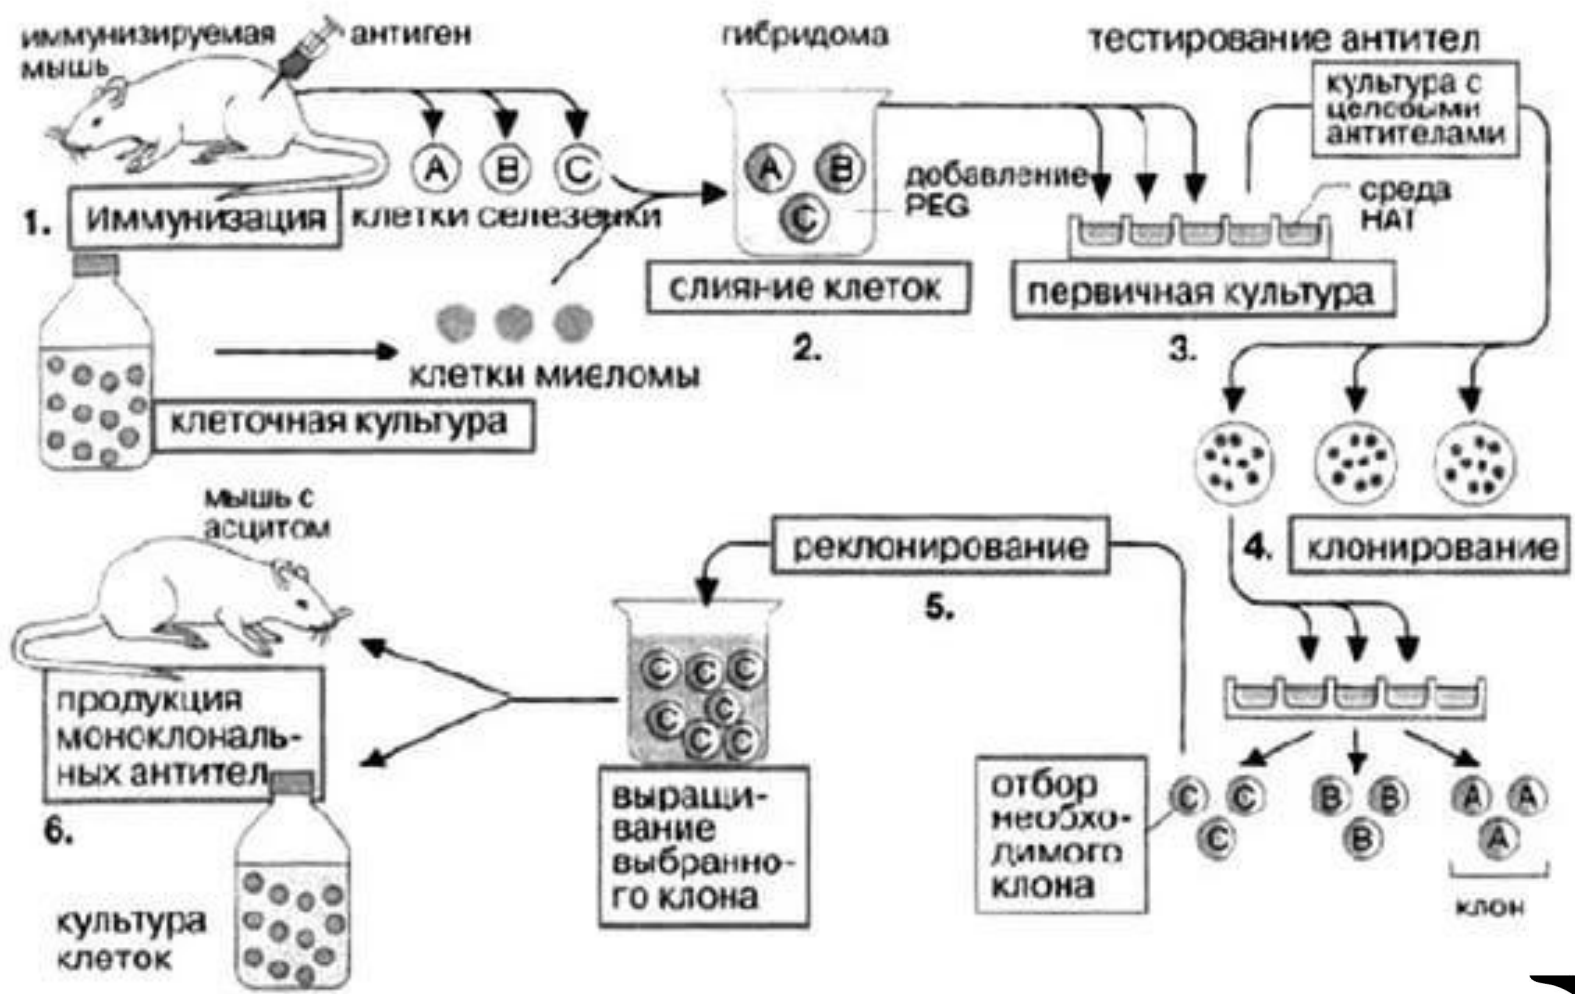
иммунизируемая мышь

антиген

гибридома

тестирование антител

культура с целевыми антителами

A B C

1. Иммунизация

клетки селезенки

A B C

добавление PEG

среда HAT

слияние клеток

первичная культура

2.

3.

клетки миеломы

клеточная культура

мышь с асцитом

реклонирование

4. клонирование

5.

C C C C C C C

продукция моноклональных антител

6.

выращивание выбранного клона

отбор необходимого клона

C C C

B B B

A A A

клон

культура клеток